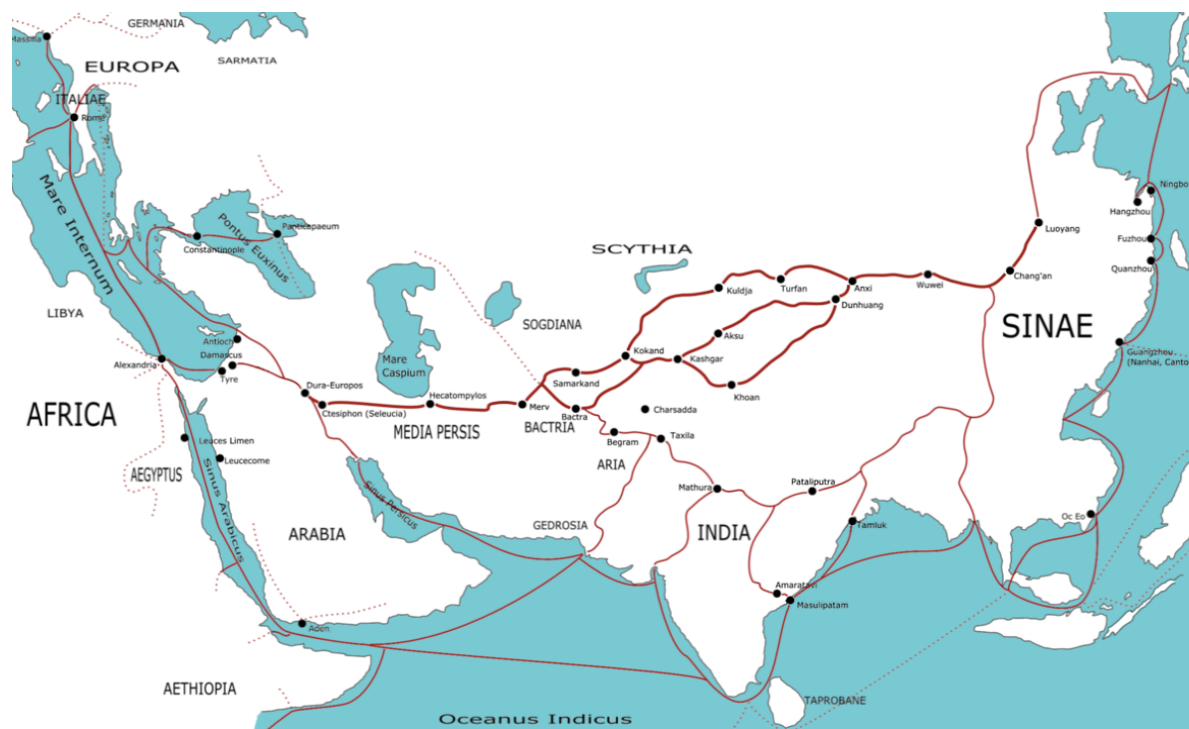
GERMANIA
Massilia
EUROPA
SARMATIA
ITALIAE
Rome
Mare Internum
Pontus Euxinus
Panticapaeum
Constantinople
SCYTHIA
SOGDIANA
LIBYA
Antioch
Damascus
Alexandria
Tyre
Mare Caspium
Dura-Europos
Ctesiphon (Seleucia)
Hecatompylos
Merv
Samarkand
Kokand
Kuldja
Turfan
Anxi
Wuwei
Luoyang
Chang'an
Dunhuang
Aksu
Kashgar
Khoan
Bactra
Charsadda
Ningbo
Hangzhou
Fuzhou
Quanzhou
SINAE
Guangzhou (Nanhai, Canto
AFRICA
MEDIA PERSIS
BACTRIA
Begram
Taxila
ARIA
Leuces Limen
Leucecome
AEGYPTUS
Sinus Arabicus
Sinus Persicus
ARABIA
GEDROSIA
Mathura
Pataliputra
INDIA
Tamluk
Oc Eo
Amaravati
Masulipatam
Aden
AETHIOPIA
TAPROBANE
Oceanus Indicus